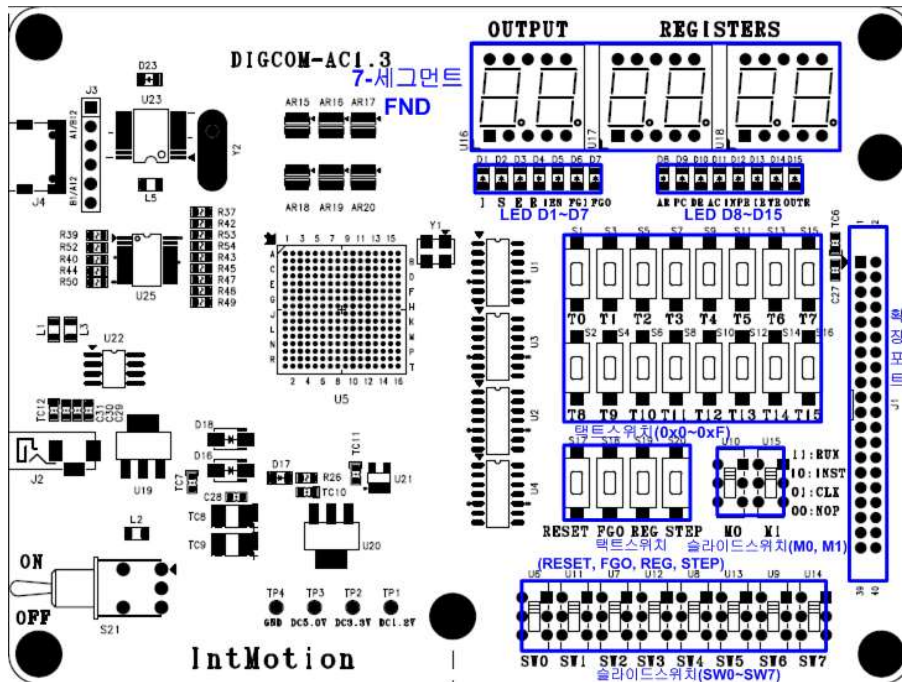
OUTPUT REGISTERS

DIGCOM-AC1.3

7-세그먼트
FND

D23
J3
U23
A1/B12
B1/A12
Y2
J4
L5

AR15 AR16 AR17
AR18 AR19 AR20

U16 U17 U18

D1 D2 D3 D4 D5 D6 D7
I S E R IEN FGI FGO
LED D1~D7

D8 D9 D10 D11 D12 D13 D14 D15
AR PC DR AC INPR IR TR OUTR
LED D8~D15

R39 R52 R40 R44 R50
R37 R42 R53 R54 R43 R45 R47 R48 R49
U25

Y1
1 3 5 7 9 11 13 15
A C E G J L N R
B D F H K M P T
2 4 6 8 10 12 14 16
U5

U1 U3 U2 U4

S1 S3 S5 S7 S9 S11 S13 S15
T0 T1 T2 T3 T4 T5 T6 T7
S2 S4 S6 S8 S10 S12 S14 S16
T8 T9 T10 T11 T12 T13 T14 T15
택트스위치(0x0~0xF)

TC6
C27
J1
확장포트

L1 L3
U22
TC12 C31 C30 C29
J2
U19
D18 D16
TC7
C28
TC8
TC9
D17
R26
TC10
TC11
U21
U20
L2

S17 S18 S19 S20
RESET FGO REG STEP
택트스위치
(RESET, FGO, REG, STEP)

U10 U15
M0 M1
11 : RUN
10 : INST
01 : CLK
00 : NOP
슬라이드스위치(M0, M1)

ON
OFF
S21

TP4 TP3 TP2 TP1
GND DC5.0V DC3.3V DC1.2V

IntMotion

U6 U11 U7 U12 U8 U13 U9 U14
SW0 SW1 SW2 SW3 SW4 SW5 SW6 SW7
슬라이드스위치(SW0~SW7)

39 40